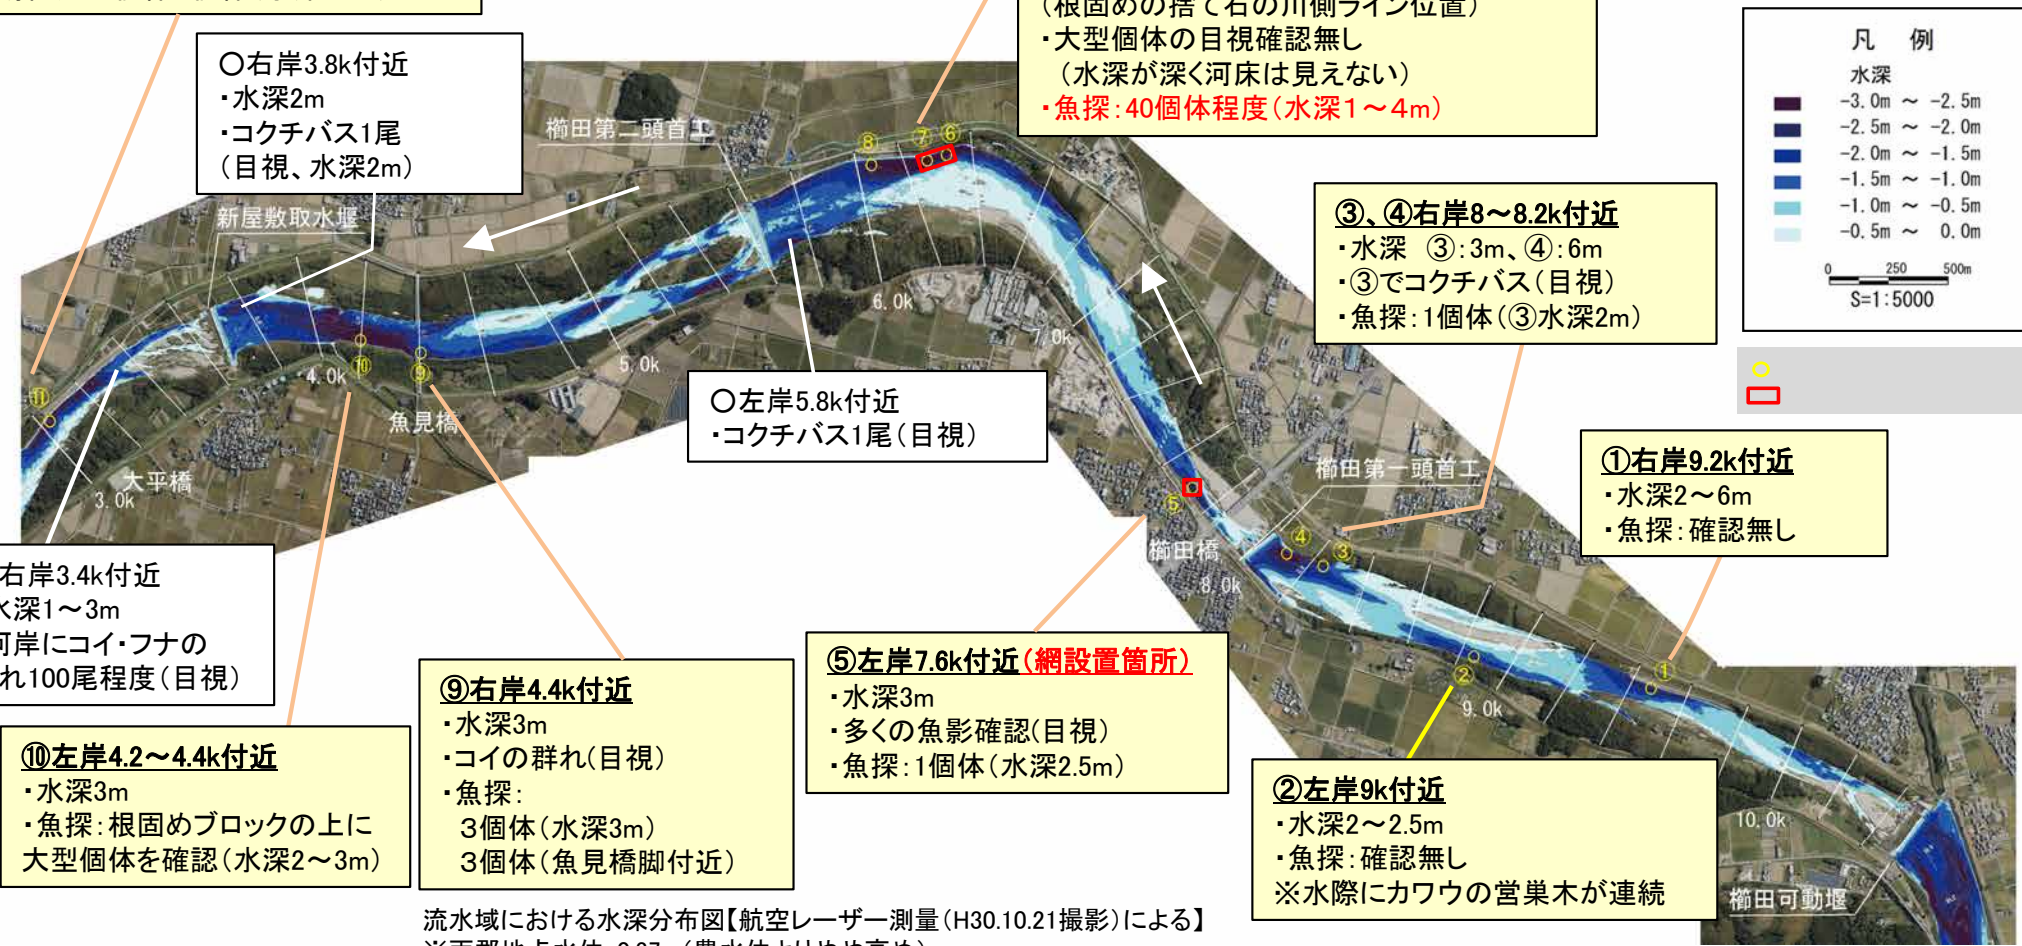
○右岸3.8k付近
・水深2m
・コクチバス1尾
（目視、水深2m）

（根固めの捨て石の川側ライン位置）
・大型個体の目視確認無し
（水深が深く河床は見えない）
・魚探：40個体程度（水深1～4m）

凡　例
水深

| | |
|---|---|
| | -3.0m ～ -2.5m |
| | -2.5m ～ -2.0m |
| | -2.0m ～ -1.5m |
| | -1.5m ～ -1.0m |
| | -1.0m ～ -0.5m |
| | -0.5m ～ 0.0m |

0　250　500m
S=1:5000

櫛田第二頭首工

新屋敷取水堰

③、④右岸8～8.2k付近
・水深　③：3m、④：6m
・③でコクチバス（目視）
・魚探：1個体（③水深2m）

6.0k
7.0k
5.0k
4.0k
3.0k

○左岸5.8k付近
・コクチバス1尾（目視）

魚見橋
大平橋

①右岸9.2k付近
・水深2～6m
・魚探：確認無し

櫛田第一頭首工
櫛田橋
8.0k
9.0k
10.0k
櫛田可動堰

右岸3.4k付近
水深1～3m
河岸にコイ・フナの
れ100尾程度（目視）

⑤左岸7.6k付近（網設置箇所）
・水深3m
・多くの魚影確認（目視）
・魚探：1個体（水深2.5m）

⑨右岸4.4k付近
・水深3m
・コイの群れ（目視）
・魚探：
3個体（水深3m）
3個体（魚見橋脚付近）

⑩左岸4.2～4.4k付近
・水深3m
・魚探：根固めブロックの上に
大型個体を確認（水深2～3m）

②左岸9k付近
・水深2～2.5m
・魚探：確認無し
※水際にカワウの営巣木が連続

流水域における水深分布図【航空レーザー測量（H30.10.21撮影）による】
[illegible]